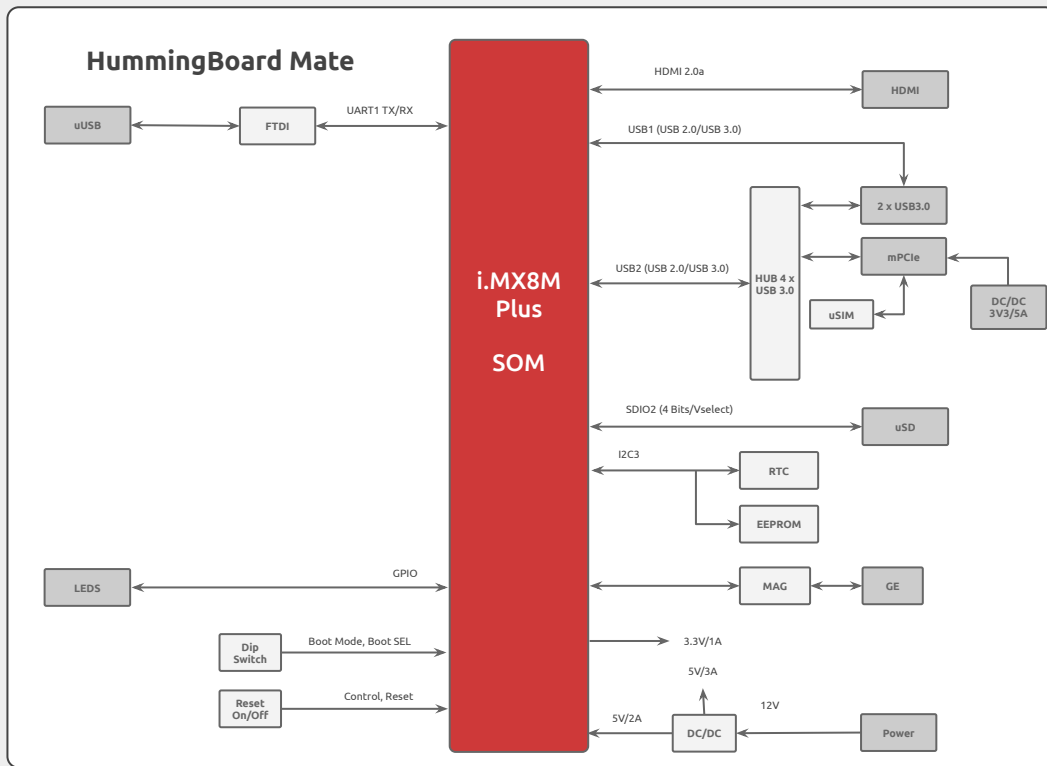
HummingBoard Mate

uUSB

FTDI

UART1 TX/RX

i.MX8M Plus

SOM

HDMI 2.0a

HDMI

USB1 (USB 2.0/USB 3.0)

2 x USB3.0

USB2 (USB 2.0/USB 3.0)

HUB 4 x USB 3.0

mPCIe

uSIM

DC/DC 3V3/5A

SDIO2 (4 Bits/Vselect)

uSD

I2C3

RTC

EEPROM

LEDS

GPIO

MAG

GE

Dip Switch

Boot Mode, Boot SEL

3.3V/1A

5V/3A

Reset On/Off

Control, Reset

5V/2A

DC/DC

12V

Power